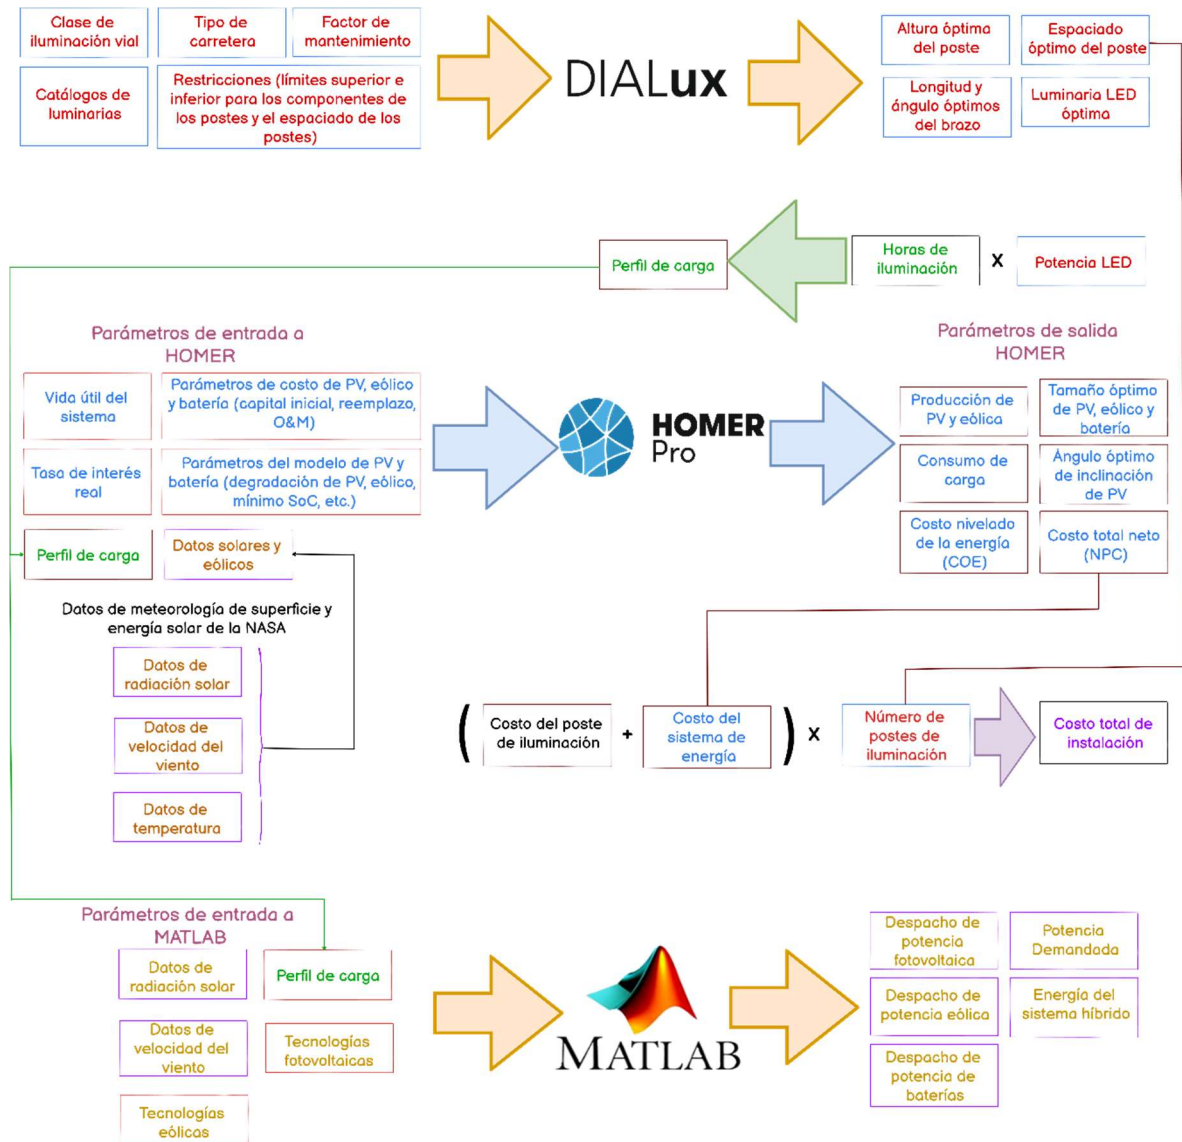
Clase de iluminación vial

Tipo de carretera

Factor de mantenimiento

Catálogos de luminarias

Restricciones (límites superior e inferior para los componentes de los postes y el espaciado de los postes)

DIALux

Altura óptima del poste

Espaciado óptimo del poste

Longitud y ángulo óptimos del brazo

Luminaria LED óptima

Perfil de carga

Horas de iluminación

x

Potencia LED

Parámetros de entrada a HOMER

Vida útil del sistema

Parámetros de costo de PV, eólico y batería (capital inicial, reemplazo, O&M)

Tasa de interés real

Parámetros del modelo de PV y batería (degradación de PV, eólico, mínimo SoC, etc.)

Perfil de carga

Datos solares y eólicos

Datos de meteorología de superficie y energía solar de la NASA

Datos de radiación solar

Datos de velocidad del viento

Datos de temperatura

HOMER Pro

Parámetros de salida HOMER

Producción de PV y eólica

Tamaño óptimo de PV, eólico y batería

Consumo de carga

Ángulo óptimo de inclinación de PV

Costo nivelado de la energía (COE)

Costo total neto (NPC)

( Costo del poste de iluminación + Costo del sistema de energía ) x Número de postes de iluminación

Costo total de instalación

Parámetros de entrada a MATLAB

Datos de radiación solar

Perfil de carga

Datos de velocidad del viento

Tecnologías fotovoltaicas

Tecnologías eólicas

MATLAB

Despacho de potencia fotovoltaica

Potencia Demandada

Despacho de potencia eólica

Energía del sistema híbrido

Despacho de potencia de baterías